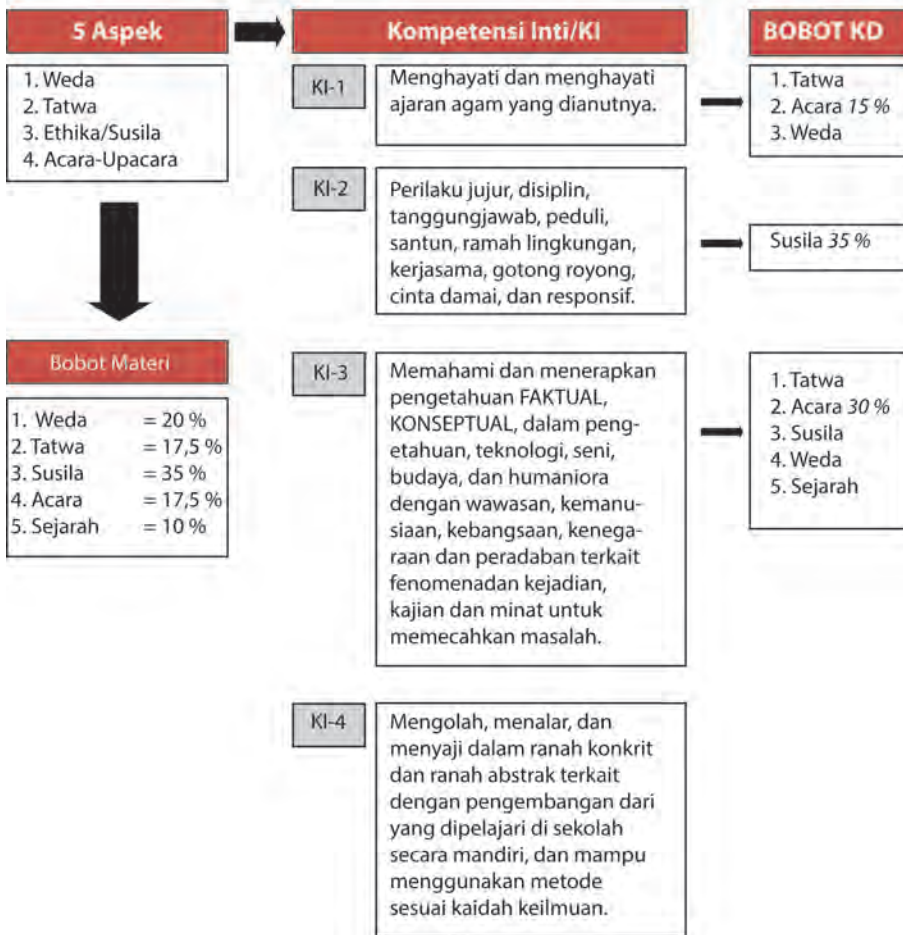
5 Aspek

1. Weda
2. Tatwa
3. Ethika/Susila
4. Acara-Upacara

Bobot Materi

1. Weda = 20 %
2. Tatwa = 17,5 %
3. Susila = 35 %
4. Acara = 17,5 %
5. Sejarah = 10 %

Kompetensi Inti/KI

KI-1

Menghayati dan menghayati ajaran agam yang dianutnya.

KI-2

Perilaku jujur, disiplin, tanggungjawab, peduli, santun, ramah lingkungan, kerjasama, gotong royong, cinta damai, dan responsif.

KI-3

Memahami dan menerapkan pengetahuan FAKTUAL, KONSEPTUAL, dalam pengetahuan, teknologi, seni, budaya, dan humaniora dengan wawasan, kemanusiaan, kebangsaan, kenegaraan dan peradaban terkait fenomenadan kejadian, kajian dan minat untuk memecahkan masalah.

KI-4

Mengolah, menalar, dan menyaji dalam ranah konkrit dan ranah abstrak terkait dengan pengembangan dari yang dipelajari di sekolah secara mandiri, dan mampu menggunakan metode sesuai kaidah keilmuan.

BOBOT KD

1. Tatwa
2. Acara 15 %
3. Weda

Susila 35 %

1. Tatwa
2. Acara 30 %
3. Susila
4. Weda
5. Sejarah